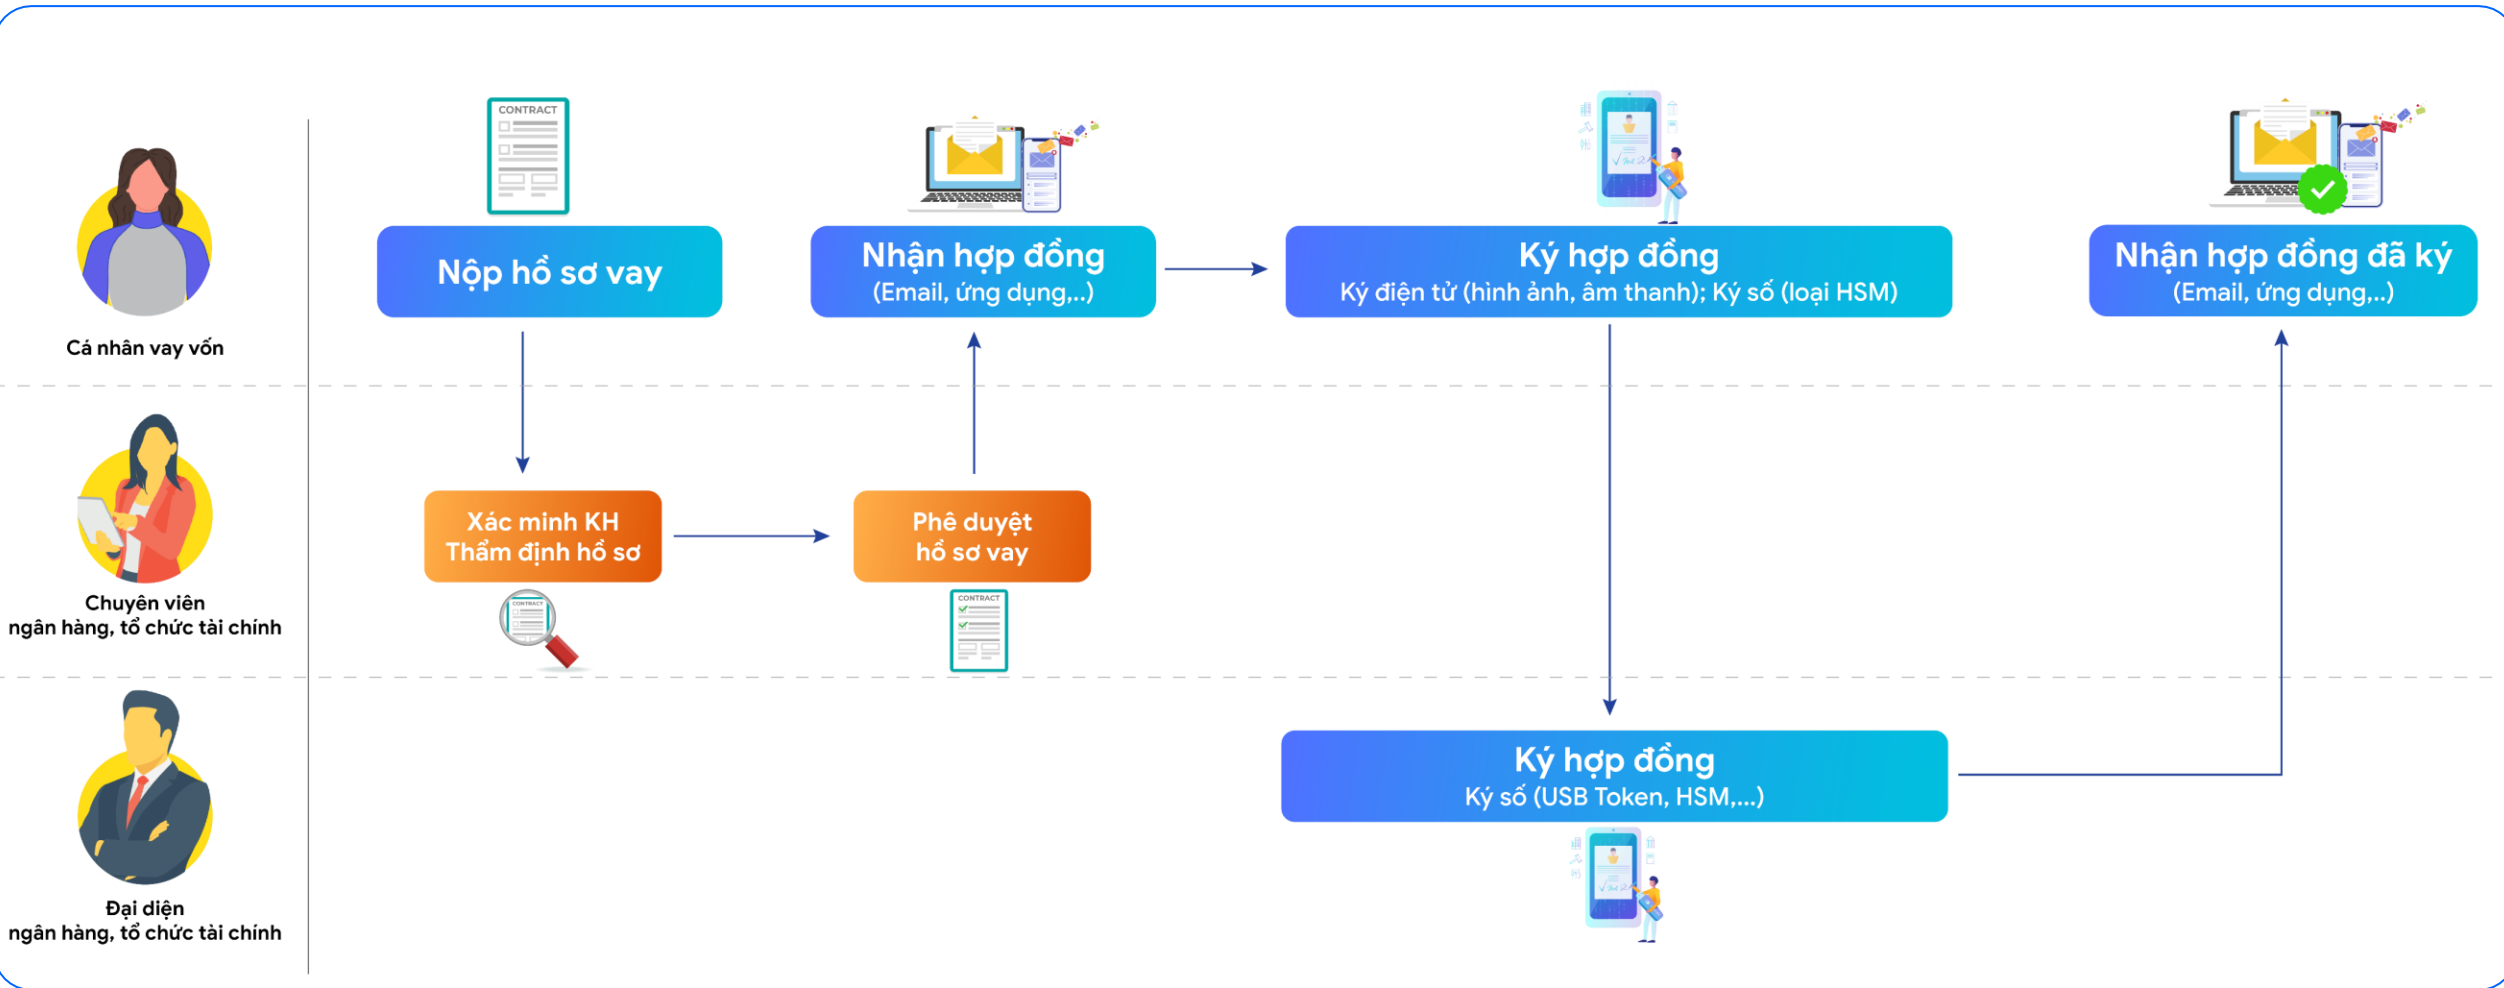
Cá nhân vay vốn

CONTRACT

Nộp hồ sơ vay

Nhận hợp đồng
(Email, ứng dụng,..)

Ký hợp đồng
Ký điện tử (hình ảnh, âm thanh); Ký số (loại HSM)

Nhận hợp đồng đã ký
(Email, ứng dụng,..)

Chuyên viên
ngân hàng, tổ chức tài chính

Xác minh KH
Thẩm định hồ sơ

CONTRACT

Phê duyệt
hồ sơ vay

CONTRACT

Đại diện
ngân hàng, tổ chức tài chính

Ký hợp đồng
Ký số (USB Token, HSM,...)